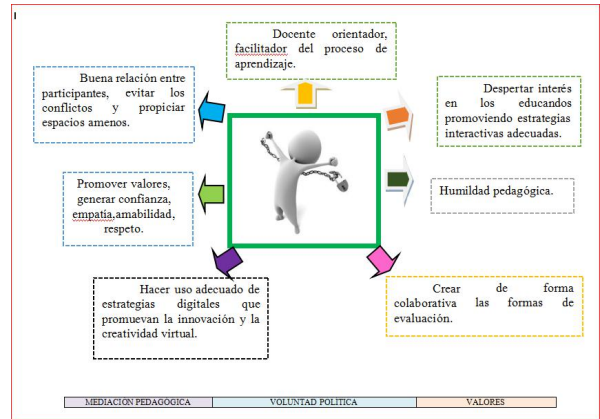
Docente orientador, facilitador del proceso de aprendizaje.

Buena relación entre participantes, evitar los conflictos y propiciar espacios amenos.

Despertar interés en los educandos promoviendo estrategias interactivas adecuadas.

Promover valores, generar confianza, empatia,amabilidad, respeto.

Humildad pedagógica.

Hacer uso adecuado de estrategias digitales que promuevan la innovación y la creatividad virtual.

Crear de forma colaborativa las formas de evaluación.

| MEDIACION PEDAGOGICA | VOLUNTAD POLITICA | VALORES |
|---|---|---|